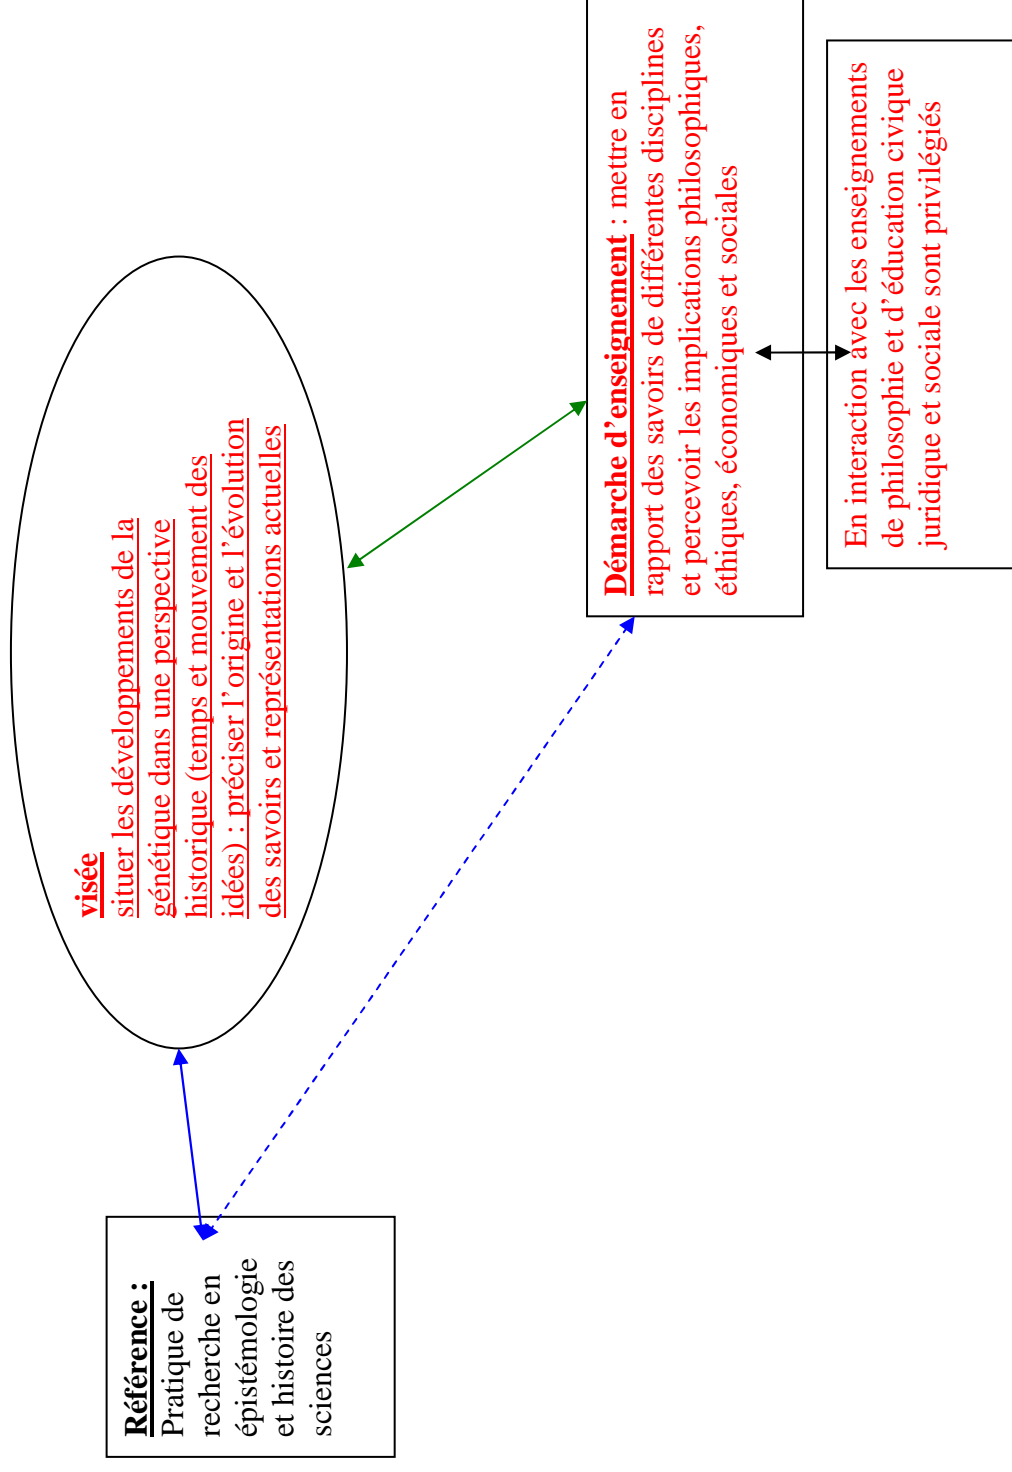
Référence : Pratique de recherche en épistémologie et histoire des sciences

visée
situer les développements de la génétique dans une perspective historique (temps et mouvement des idées) : préciser l'origine et l'évolution des savoirs et représentations actuelles

Démarche d'enseignement : mettre en rapport des savoirs de différentes disciplines et percevoir les implications philosophiques, éthiques, économiques et sociales

En interaction avec les enseignements de philosophie et d'éducation civique juridique et sociale sont privilégiés